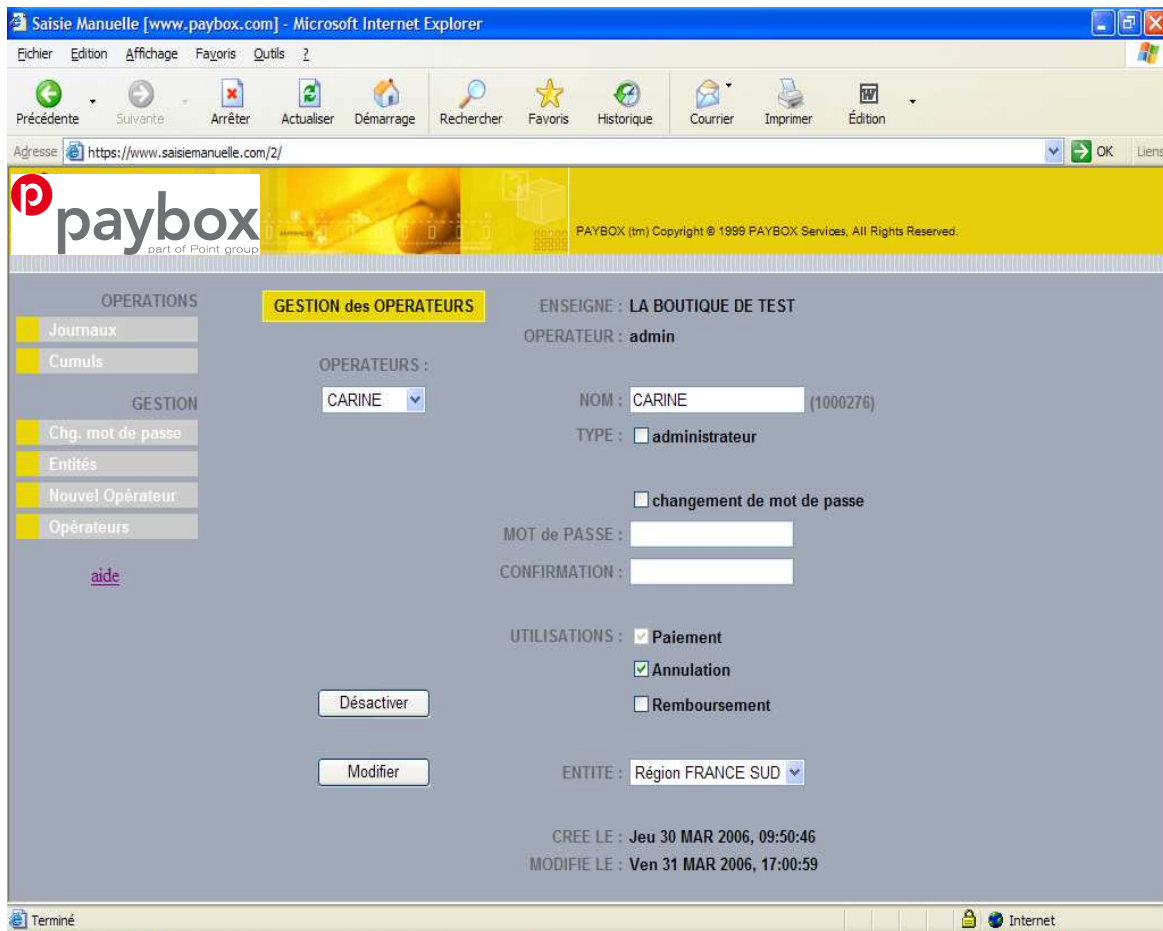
Saisie Manuelle [www.paybox.com] - Microsoft Internet Explorer

Fichier Edition Affichage Favoris Outils ?

Précédente Suivante Arrêter Actualiser Démarrage Rechercher Favoris Historique Courrier Imprimer Édition

Adresse https://www.saisiemanuelle.com/2/ OK Liens

paybox part of Point group

PAYBOX (tm) Copyright © 1999 PAYBOX Services, All Rights Reserved.

OPERATIONS
Journaux
Cumuls

GESTION
Chg. mot de passe
Entités
Nouvel Opérateur
Opérateurs

aide

GESTION des OPERATEURS

OPERATEURS :
CARINE

Désactiver

Modifier

ENSEIGNE : LA BOUTIQUE DE TEST
OPERATEUR : admin

NOM : CARINE (1000276)
TYPE : administrateur

changement de mot de passe
MOT de PASSE :
CONFIRMATION :

UTILISATIONS : Paiement
Annulation
Remboursement

ENTITE : Région FRANCE SUD

CREE LE : Jeu 30 MAR 2006, 09:50:46
MODIFIE LE : Ven 31 MAR 2006, 17:00:59

Terminé
Internet